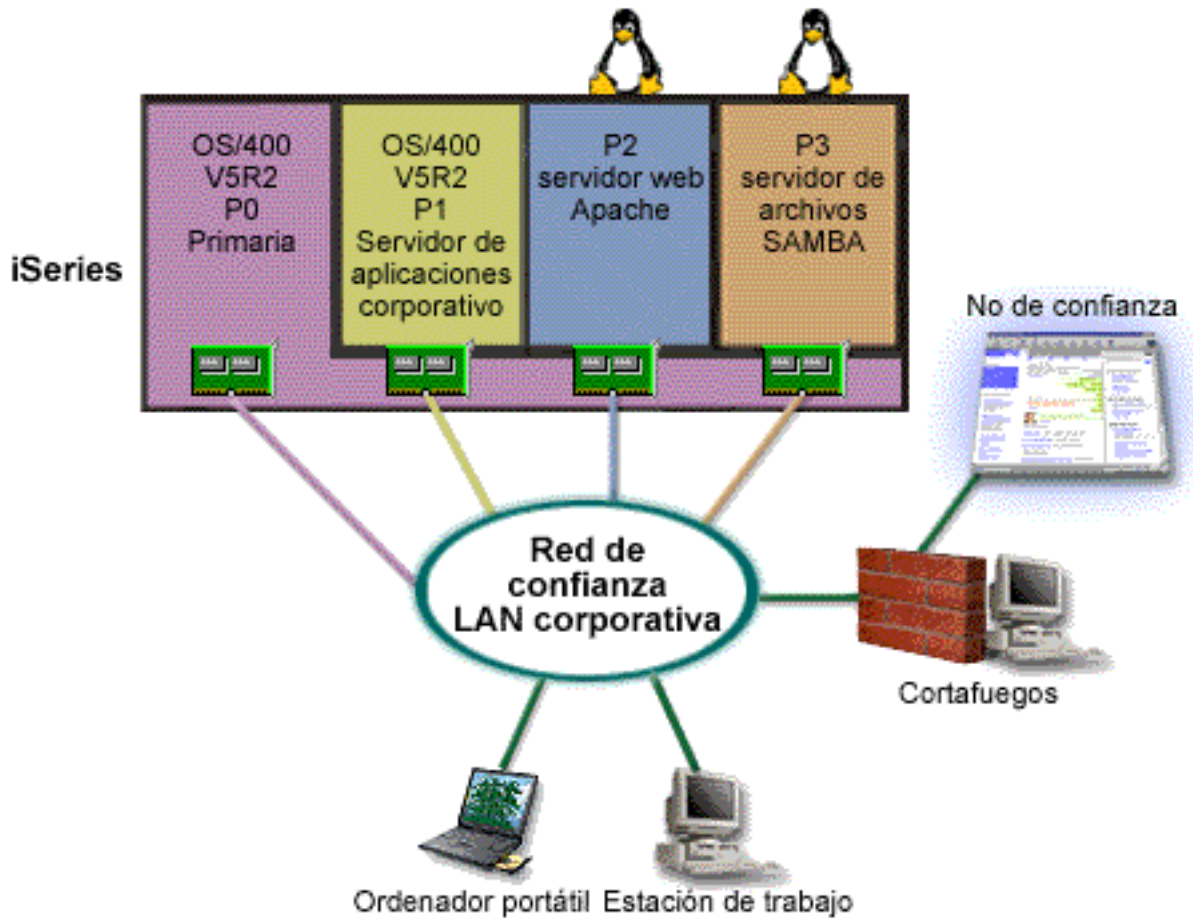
iSeries

OS/400
V5R2
P0
Primaria

OS/400
V5R2
P1
Servidor de aplicaciones corporativo

P2
servidor web
Apache

P3
servidor de archivos
SAMBA

No de confianza

Red de confianza
LAN corporativa

Cortafuegos

Ordenador portátil

Estación de trabajo